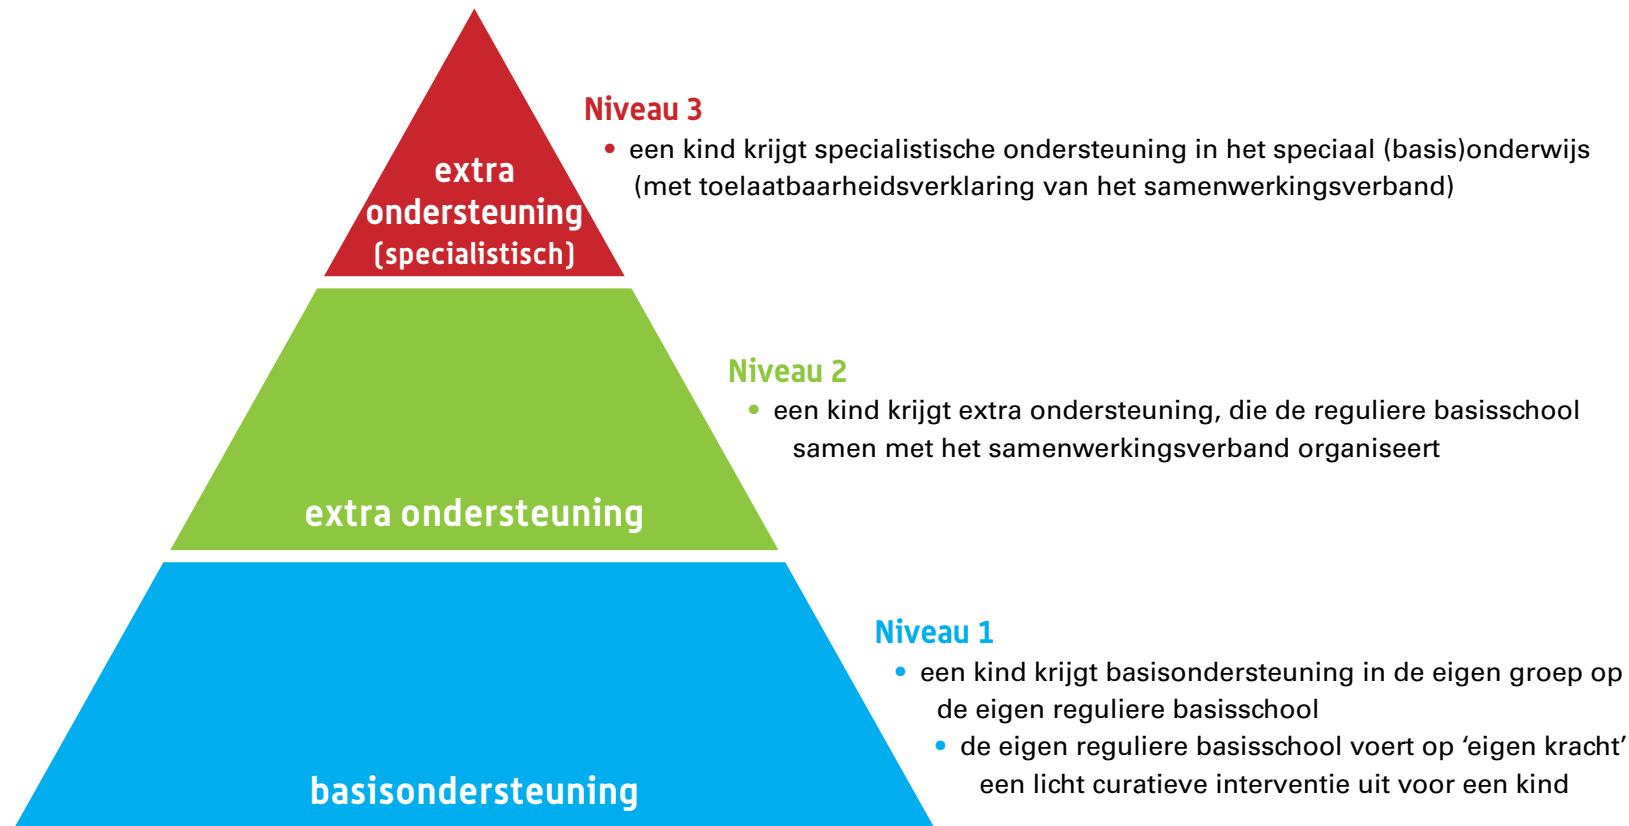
extra ondersteuning (specialistisch)

Niveau 3
• een kind krijgt specialistische ondersteuning in het speciaal (basis)onderwijs (met toelaatbaarheidsverklaring van het samenwerkingsverband)

extra ondersteuning

Niveau 2
• een kind krijgt extra ondersteuning, die de reguliere basisschool samen met het samenwerkingsverband organiseert

basisondersteuning

Niveau 1
• een kind krijgt basisondersteuning in de eigen groep op de eigen reguliere basisschool
• de eigen reguliere basisschool voert op ‘eigen kracht’ een licht curatieve interventie uit voor een kind